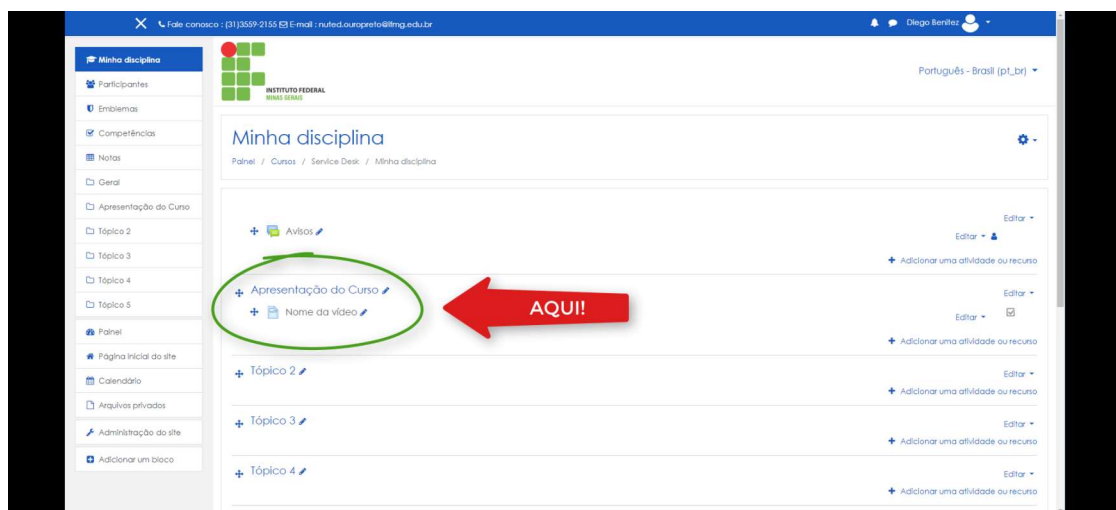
Fale conosco : (31)3559-2155 E-mail : nuted.ouropreto@ifmg.edu.br

Diego Benitez

Minha disciplina
Participantes
Emblemas
Competências
Notas
Geral
Apresentação do Curso
Tópico 2
Tópico 3
Tópico 4
Tópico 5
Painel
Página inicial do site
Calendário
Arquivos privados
Administração do site
Adicionar um bloco

INSTITUTO FEDERAL
MINAS GERAIS

Português - Brasil (pt_br)

Minha disciplina
Painel / Cursos / Service Desk / Minha disciplina

Editar
Avisos
Editar
Adicionar uma atividade ou recurso

Apresentação do Curso
Editar
Nome do vídeo
Editar
Adicionar uma atividade ou recurso

AQUI!

Tópico 2
Editar
Adicionar uma atividade ou recurso

Tópico 3
Editar
Adicionar uma atividade ou recurso

Tópico 4
Editar
Adicionar uma atividade ou recurso